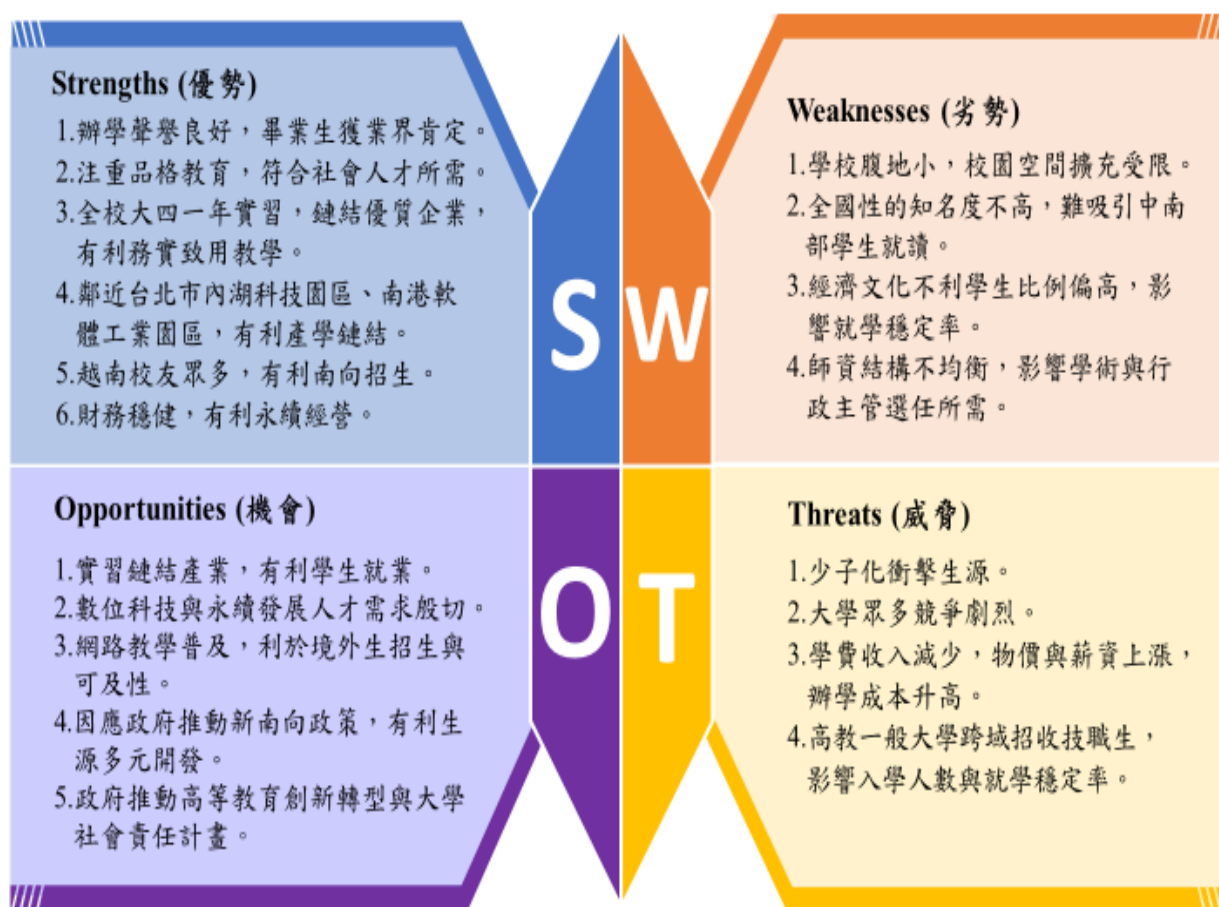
Strengths (優勢)

1.辦學聲譽良好，畢業生獲業界肯定。
2.注重品格教育，符合社會人才所需。
3.全校大四一年實習，鏈結優質企業，有利務實致用教學。
4.鄰近台北市內湖科技園區、南港軟體工業園區，有利產學鏈結。
5.越南校友眾多，有利南向招生。
6.財務穩健，有利永續經營。

S

W

Weaknesses (劣勢)

1.學校腹地小，校園空間擴充受限。
2.全國性的知名度不高，難吸引中南部學生就讀。
3.經濟文化不利學生比例偏高，影響就學穩定率。
4.師資結構不均衡，影響學術與行政主管選任所需。

Opportunities (機會)

1.實習鏈結產業，有利學生就業。
2.數位科技與永續發展人才需求殷切。
3.網路教學普及，利於境外生招生與可及性。
4.因應政府推動新南向政策，有利生源多元開發。
5.政府推動高等教育創新轉型與大學社會責任計畫。

O

T

Threats (威脅)

1.少子化衝擊生源。
2.大學眾多競爭劇烈。
3.學費收入減少，物價與薪資上漲，辦學成本升高。
4.高教一般大學跨域招收技職生，影響入學人數與就學穩定率。